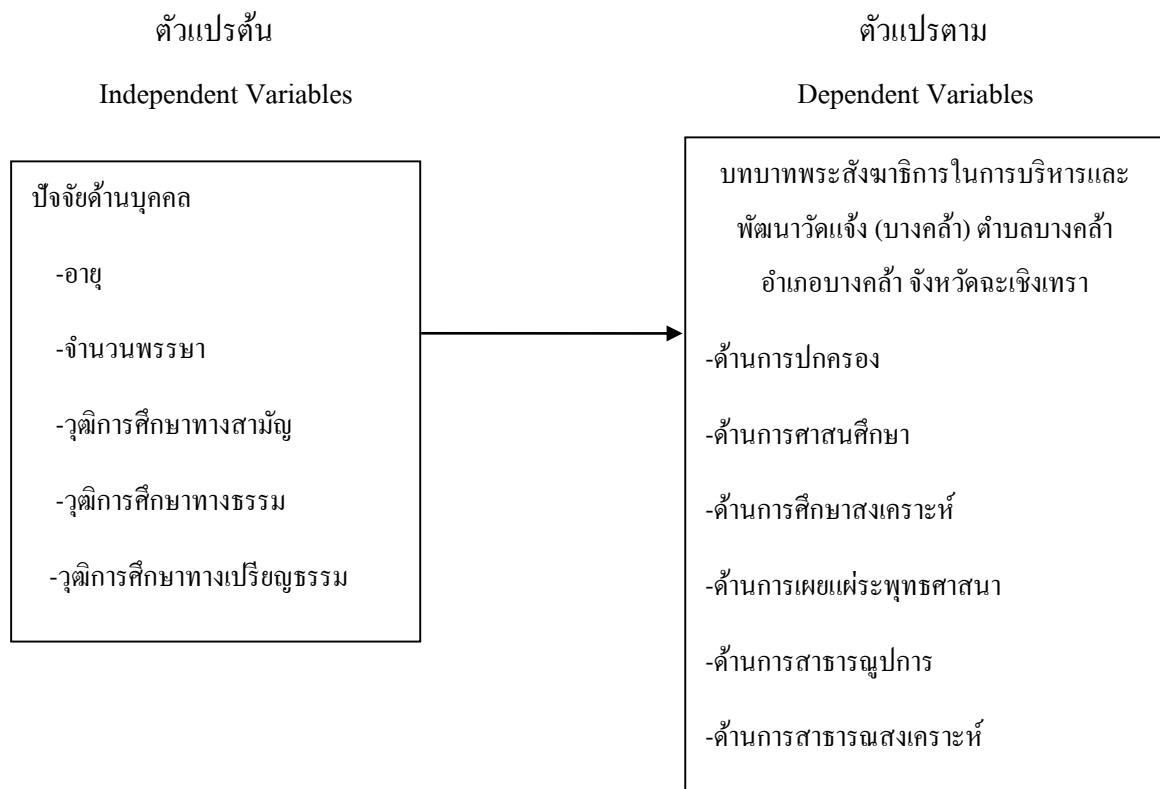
ตัวแปรต้น

Independent Variables

ตัวแปรตาม

Dependent Variables

ปัจจัยด้านบุคคล

-อายุ

-จำนวนพรรษา

-วุฒิการศึกษาทางสามัญ

-วุฒิการศึกษาทางธรรม

-วุฒิการศึกษาทางเปรียญธรรม

บทบาทพระสังฆาธิการในการบริหารและพัฒนาวัดแจ้ง (บางคล้า) ตำบลบางคล้า อำเภอบางคล้า จังหวัดฉะเชิงเทรา

-ด้านการปกครอง

-ด้านการศาสนศึกษา

-ด้านการศึกษาสงเคราะห์

-ด้านการเผยแผ่พระพุทธศาสนา

-ด้านการสาธารณูปการ

-ด้านการสาธารณสงเคราะห์